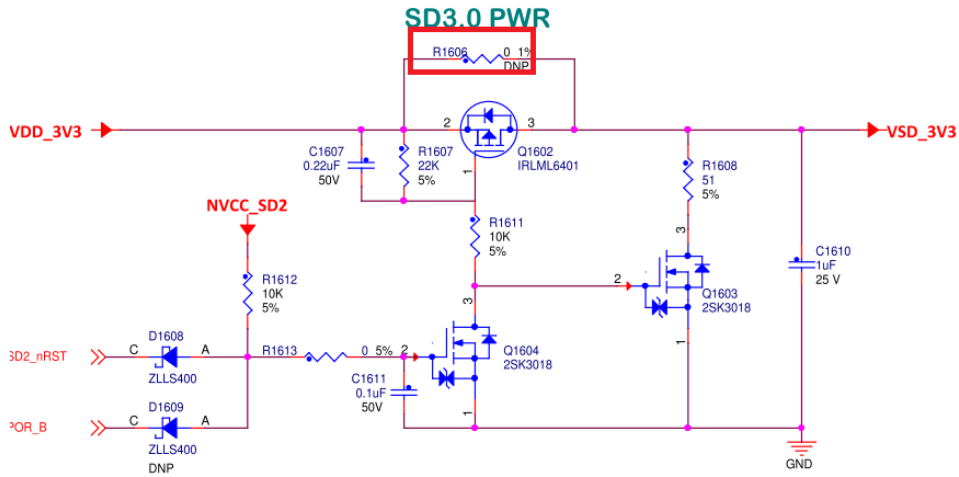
SD3.0 PWR

R1606 0 1%
DNP

VDD_3V3

2 3

Q1602
IRLML6401

VSD_3V3

C1607
0.22uF
50V

R1607
22K
5%

1

R1608
51
5%

NVCC_SD2

R1611
10K
5%

3

C1610
1uF
25 V

R1612
10K
5%

2

Q1603
2SK3018

3

1

SD2_nRST

C D1608 A

ZLLS400

R1613 0 5% 2

Q1604
2SK3018

C1611
0.1uF
50V

POR_B

C D1609 A

ZLLS400
DNP

1

GND